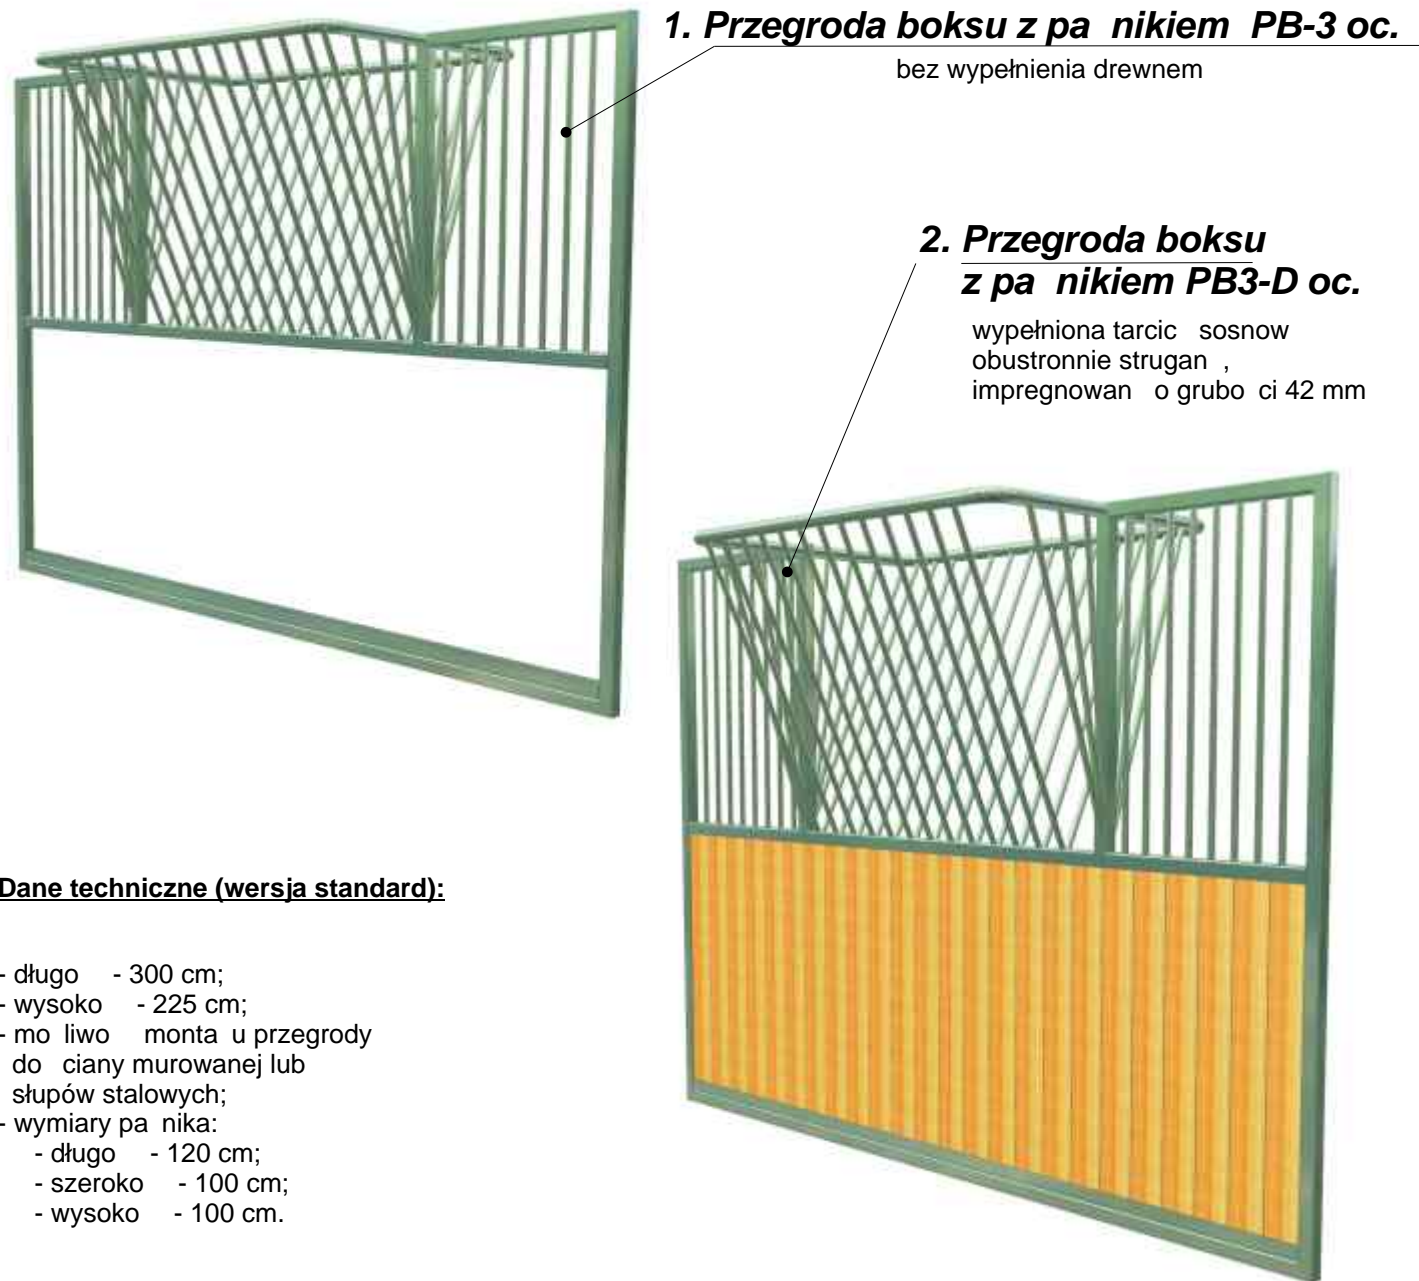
1. Przegroda boksu z pa nikiem PB-3 oc.

bez wypełnienia drewnem

2. Przegroda boksu z pa nikiem PB3-D oc.

wypełniona tarcic sosnow obustronnie strugan , impregnowan o grubo ci 42 mm

Dane techniczne (wersja standard):

- długo - 300 cm;
- wysoko - 225 cm;
- mo liwo monta u przegrody do ciany murowanej lub słupów stalowych;
- wymiary pa nika:
 - długo - 120 cm;
 - szeroko - 100 cm;
 - wysoko - 100 cm.